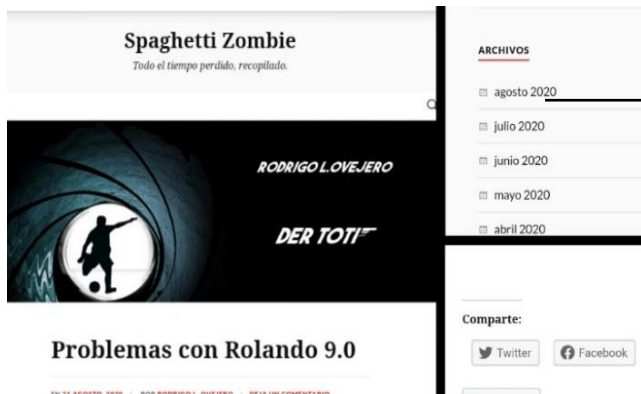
Spaghetti Zombie

Todo el tiempo perdido, recopilado.

RODRIGO L.OVEJERO

DER TOTI

Problemas con Rolando 9.0

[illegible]

ARCHIVOS

agosto 2020

julio 2020

junio 2020

mayo 2020

abril 2020

Comparte:

Twitter

Facebook